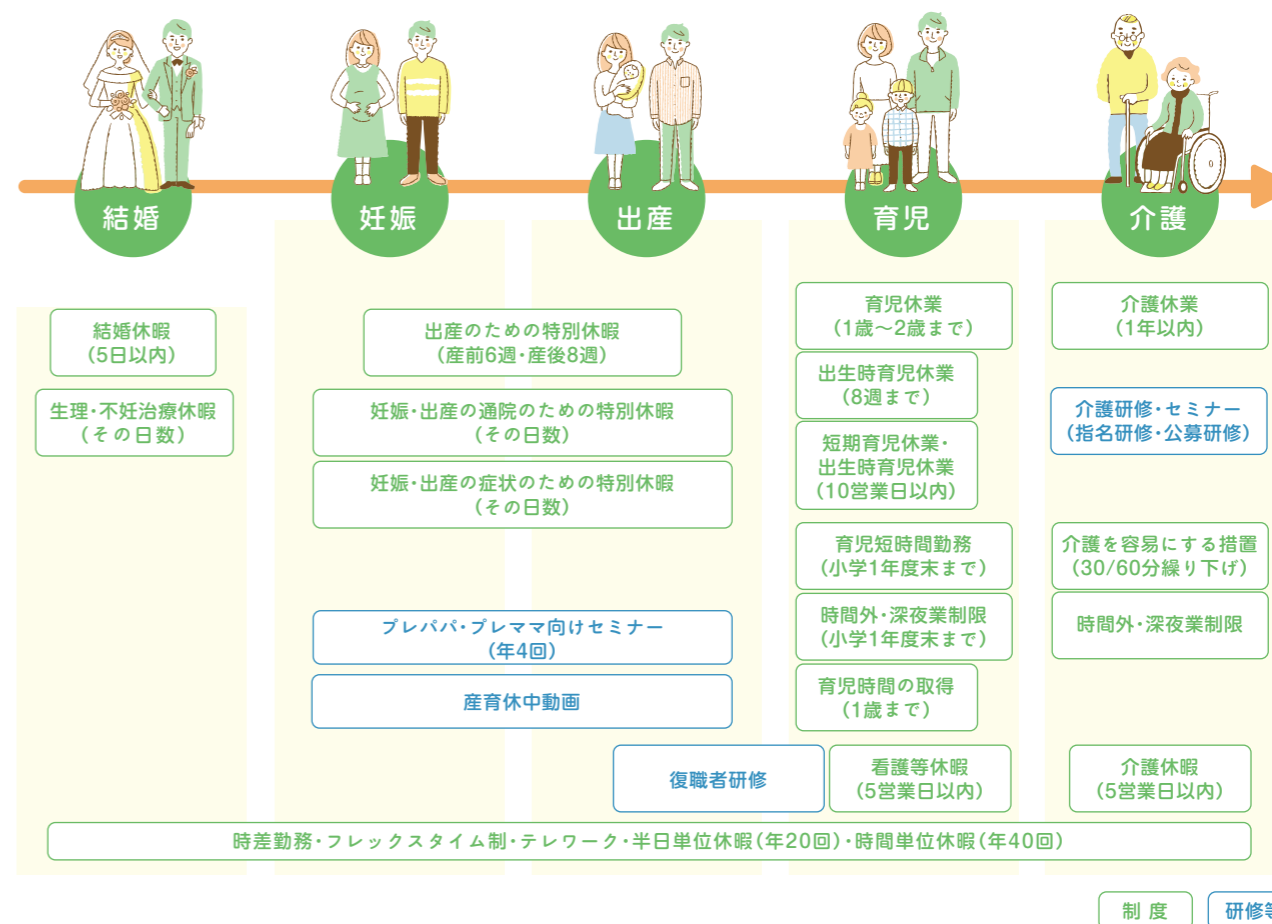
結婚

妊娠

出産

育児

介護

結婚休暇
(5日以内)

生理・不妊治療休暇
(その日数)

出産のための特別休暇
(産前6週・産後8週)

妊娠・出産の通院のための特別休暇
(その日数)

妊娠・出産の症状のための特別休暇
(その日数)

プレパパ・プレママ向けセミナー
(年4回)

産育休中動画

復職者研修

育児休業
(1歳～2歳まで)

出生時育児休業
(8週まで)

短期育児休業・
出生時育児休業
(10営業日以内)

育児短時間勤務
(小学1年度末まで)

時間外・深夜業制限
(小学1年度末まで)

育児時間の取得
(1歳まで)

看護等休暇
(5営業日以内)

介護休業
(1年以内)

介護研修・セミナー
(指名研修・公募研修)

介護を容易にする措置
(30/60分繰り下げ)

時間外・深夜業制限

介護休暇
(5営業日以内)

時差勤務・フレックスタイム制・テレワーク・半日単位休暇(年20回)・時間単位休暇(年40回)

制度

研修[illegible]